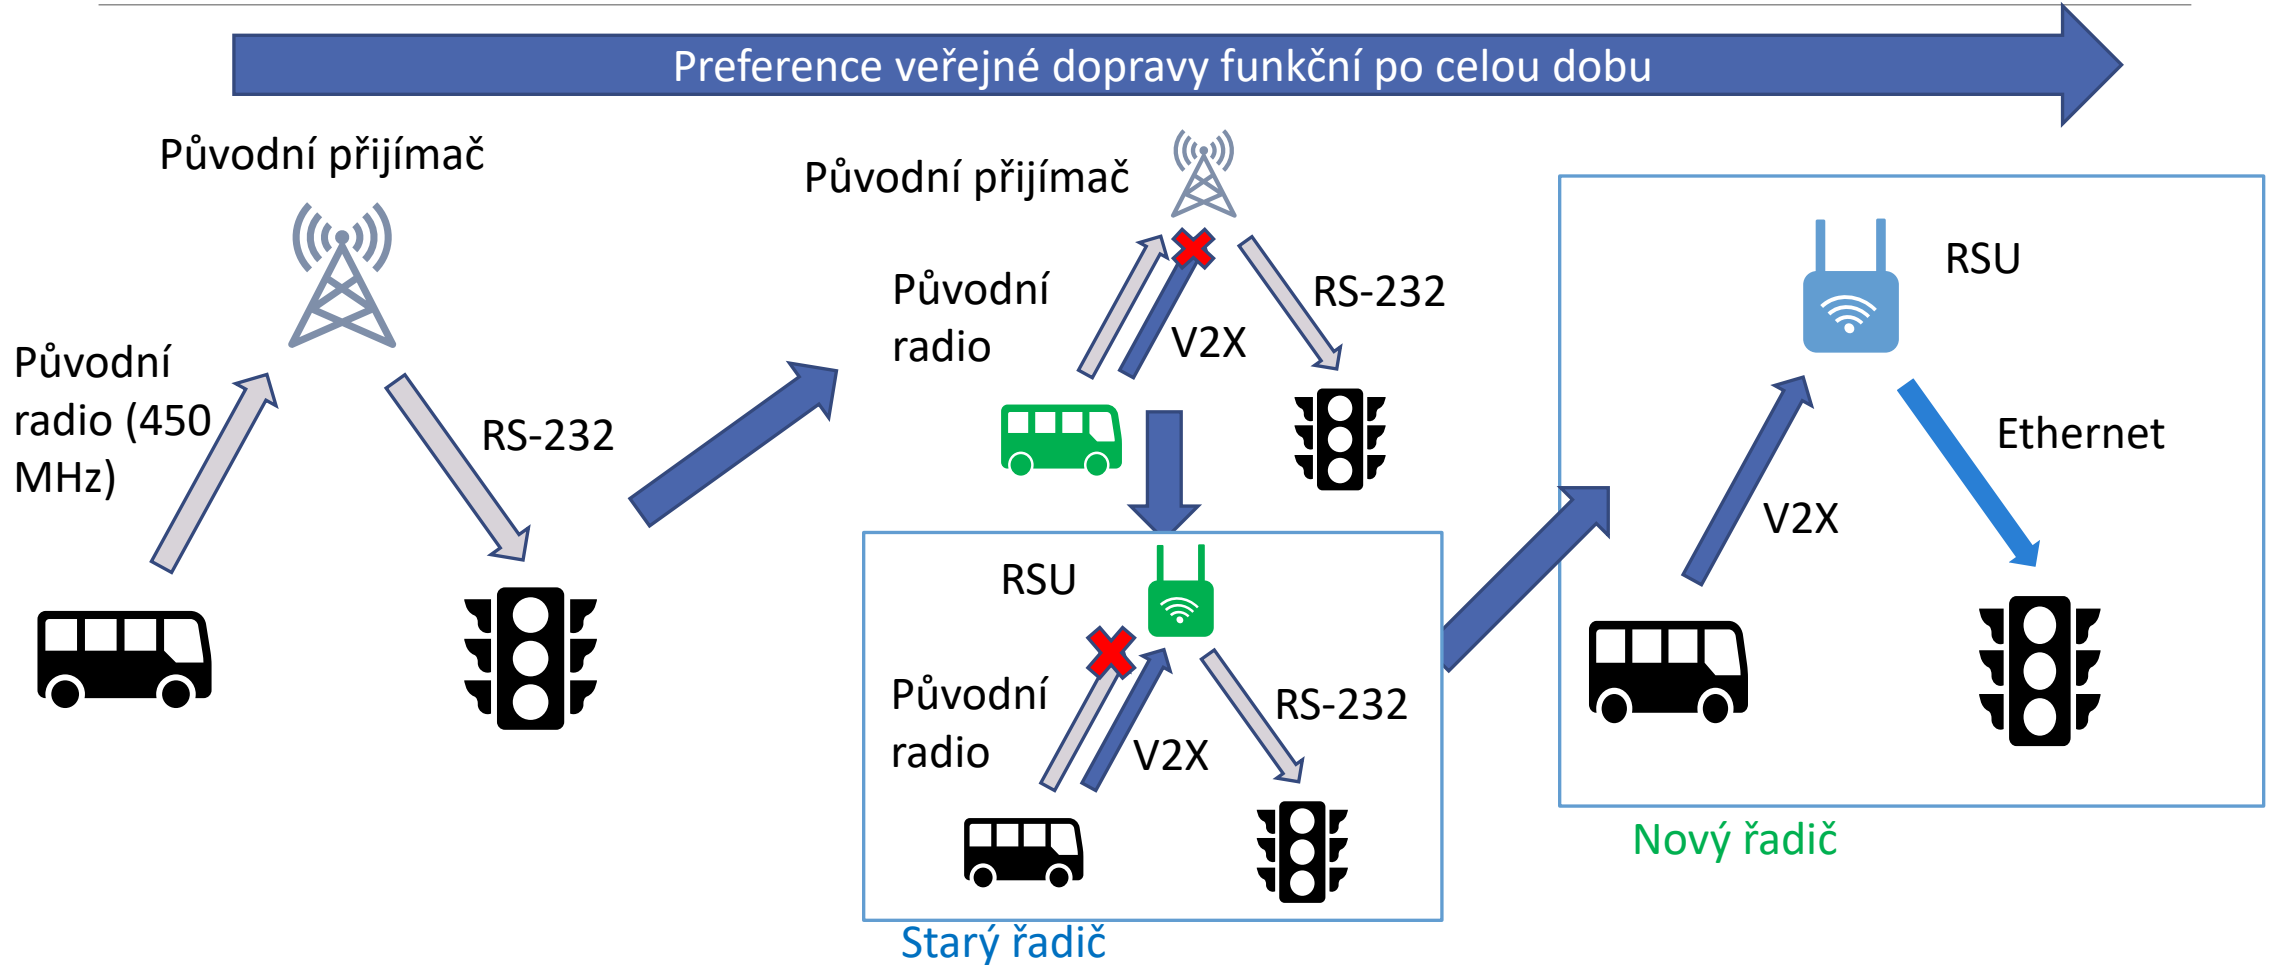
Preference veřejné dopravy funkční po celou dobu

Původní přijímač

Původní radio (450 MHz)

RS-232

Původní přijímač

Původní radio

V2X

RS-232

RSU

Původní radio

V2X

RS-232

Starý řadič

RSU

Ethernet

V2X

Nový řadič